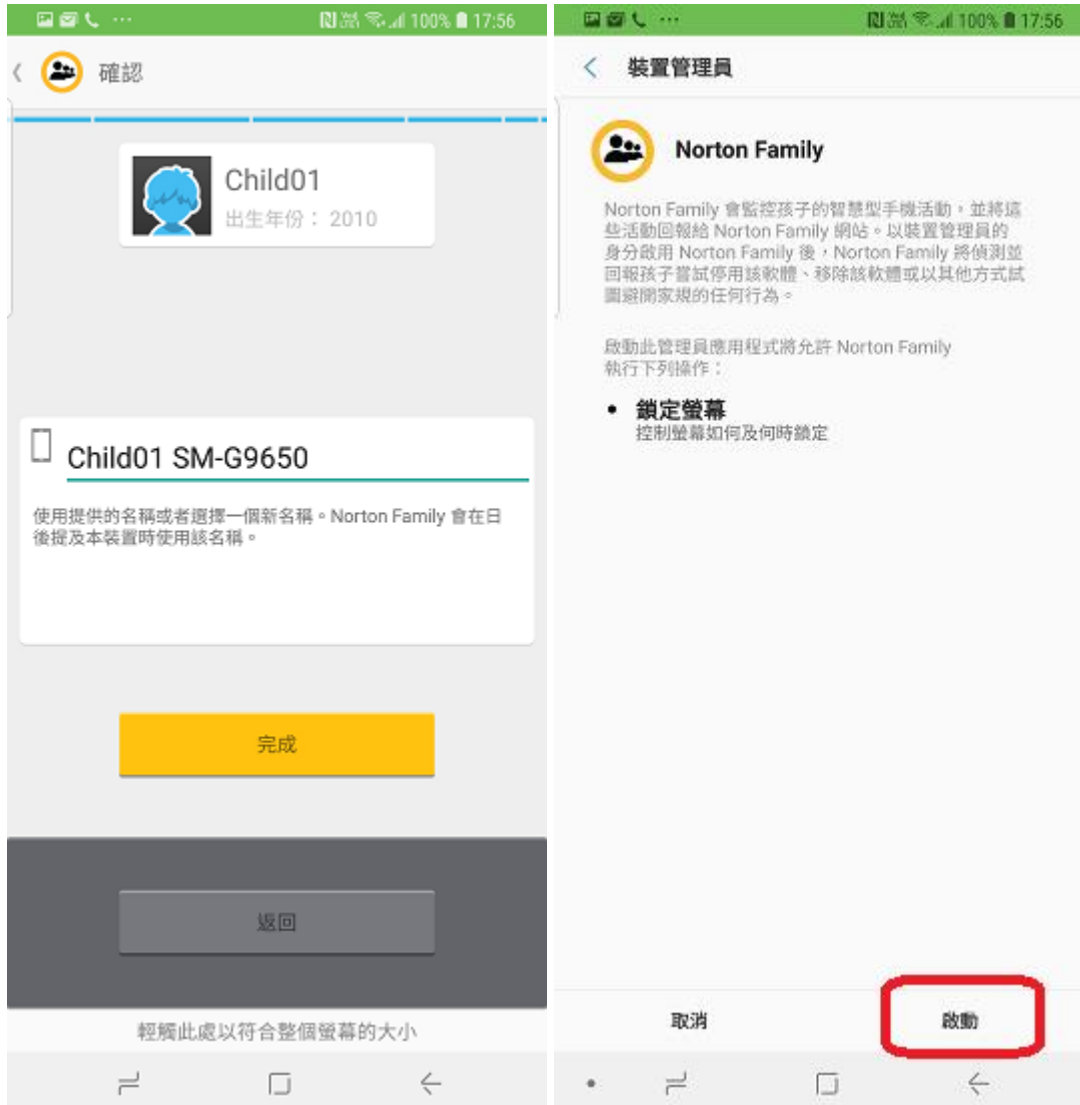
100% 17:56

確認

Child01
出生年份： 2010

Child01 SM-G9650

使用提供的名稱或者選擇一個新名稱。Norton Family 會在日後提及本裝置時使用該名稱。

完成

返回

輕觸此處以符合整個螢幕的大小

100% 17:56

裝置管理員

Norton Family

Norton Family 會監控孩子的智慧型手機活動，並將這些活動回報給 Norton Family 網站。以裝置管理員的身分啟用 Norton Family 後，Norton Family 將偵測並回報孩子嘗試停用該軟體、移除該軟體或以其他方式試圖避開家規的任何行為。

啟動此管理員應用程式將允許 Norton Family 執行下列操作：

• 鎖定螢幕
控制螢幕如何及何時鎖定

取消

啟動